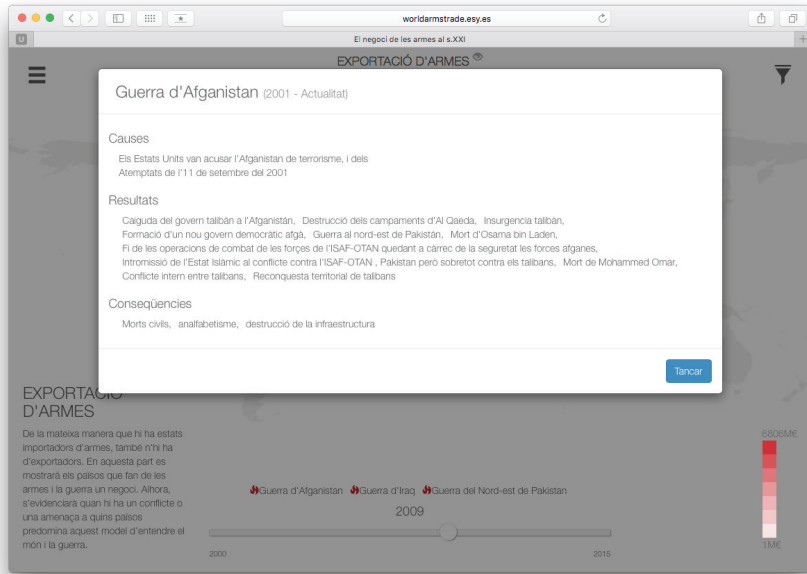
worldarmstrade.esy.es

El negoci de les armes al s.XXI

EXPORTACIÓ D'ARMES

Guerra d'Afganistan (2001 - Actualitat)

Causes

Els Estats Units van acusar l'Afganistan de terrorisme, i dels Atemptats de l'11 de setembre del 2001

Resultats

Caiguda del govern talibàn a l'Afganistán, Destrucció dels campaments d'Al Qaeda, Insurgencia talibàn, Formació d'un nou govern democràtic afgà, Guerra al nord-est de Pakistán, Mort d'Osama bin Laden, Fi de les operacions de combat de les forçes de l'ISAF-OTAN quedant a càrrec de la seguretat les forces afganes, Intromissió de l'Estat Islàmic al conflicte contra l'ISAF-OTAN , Pakistan però sobretot contra els talibans, Mort de Mohammed Omar, Conflicte intern entre talibans, Reconquesta territorial de talibans

Conseqüencies

Morts civils, analfabetisme, destrucció de la infraestructura

Tancar

EXPORTACIÓ D'ARMES

De la mateixa manera que hi ha estats importadors d'armes, també n'hi ha d'exportadors. En aquesta part es mostrarà els països que fan de les armes i la guerra un negoci. Alhora, s'evidenciarà quan hi ha un conflicte o una amenaça a quins països predomina aquest model d'entendre el món i la guerra.

Guerra d'Afganistan Guerra d'Iraq Guerra del Nord-est de Pakistan

2009

2000

2015

6806ME

1ME